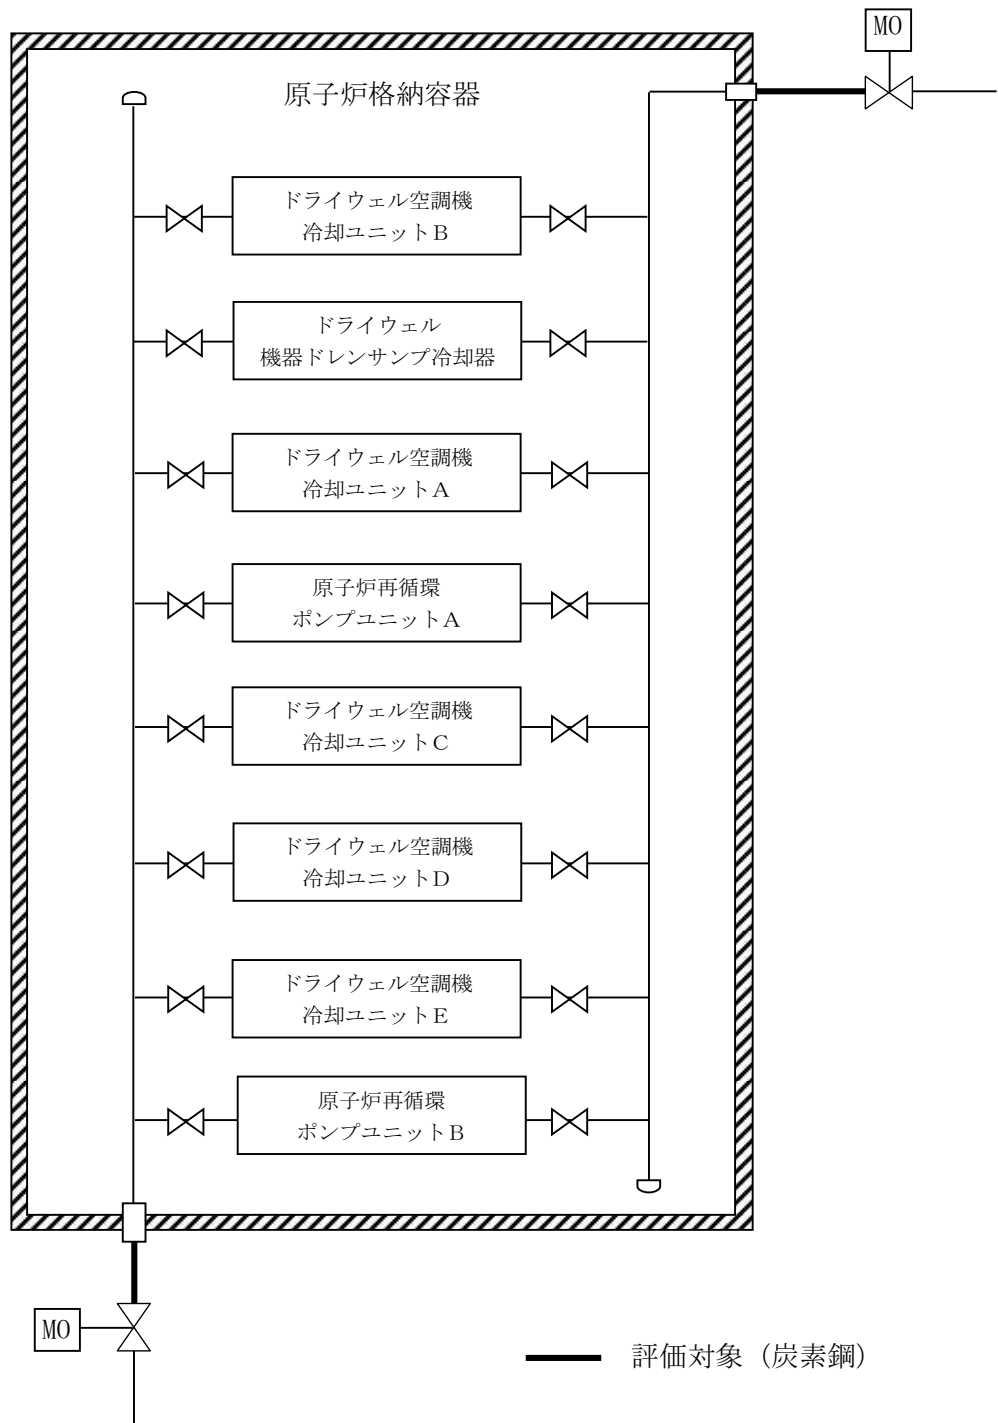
MO

原子炉格納容器

ドライウェル空調機
冷却ユニットB

ドライウェル
機器ドレンサンプ冷却器

ドライウェル空調機
冷却ユニットA

原子炉再循環
ポンプユニットA

ドライウェル空調機
冷却ユニットC

ドライウェル空調機
冷却ユニットD

ドライウェル空調機
冷却ユニットE

原子炉再循環
ポンプユニットB

MO

評価対象（炭素鋼）